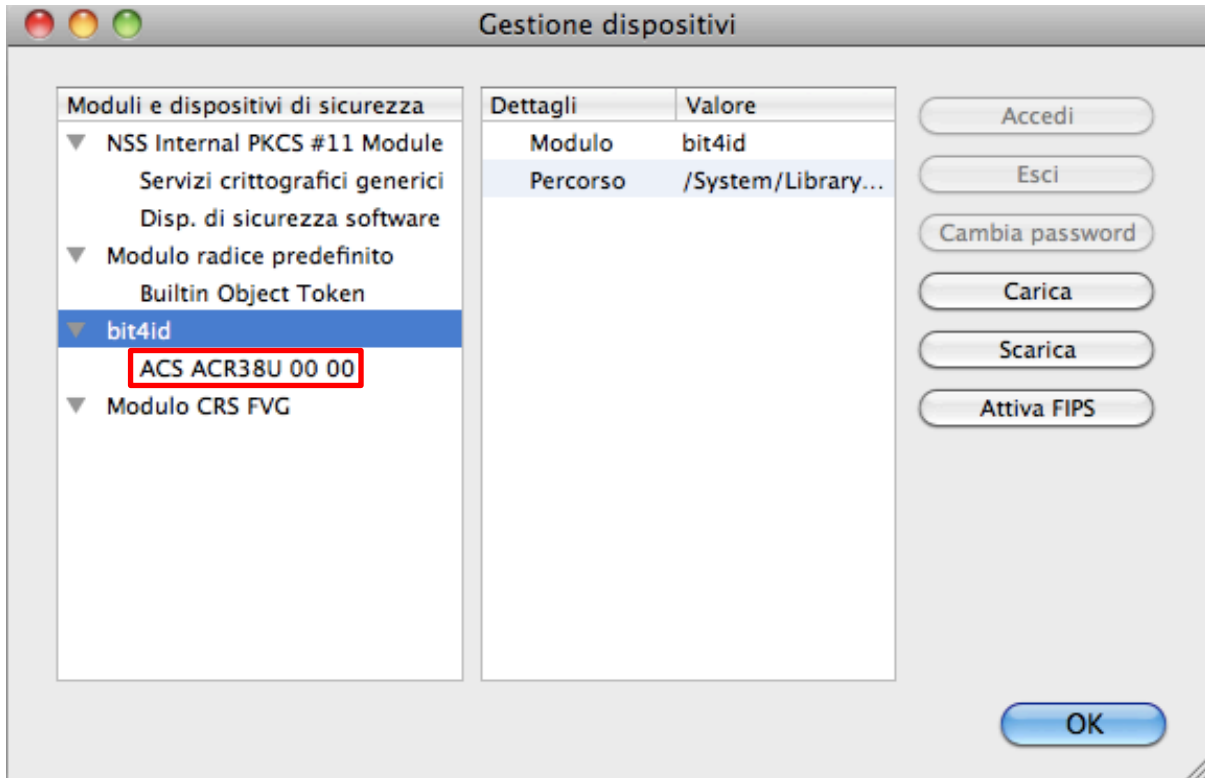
Gestione dispositivi

Moduli e dispositivi di sicurezza
NSS Internal PKCS #11 Module
Servizi crittografici generici
Disp. di sicurezza software
Modulo radice predefinito
Builtin Object Token
bit4id
ACS ACR38U 00 00
Modulo CRS FVG

| Dettagli | Valore |
|---|---|
| Modulo | bit4id |
| Percorso | /System/Library... |

Accedi
Esci
Cambia password
Carica
Scarica
Attiva FIPS

OK